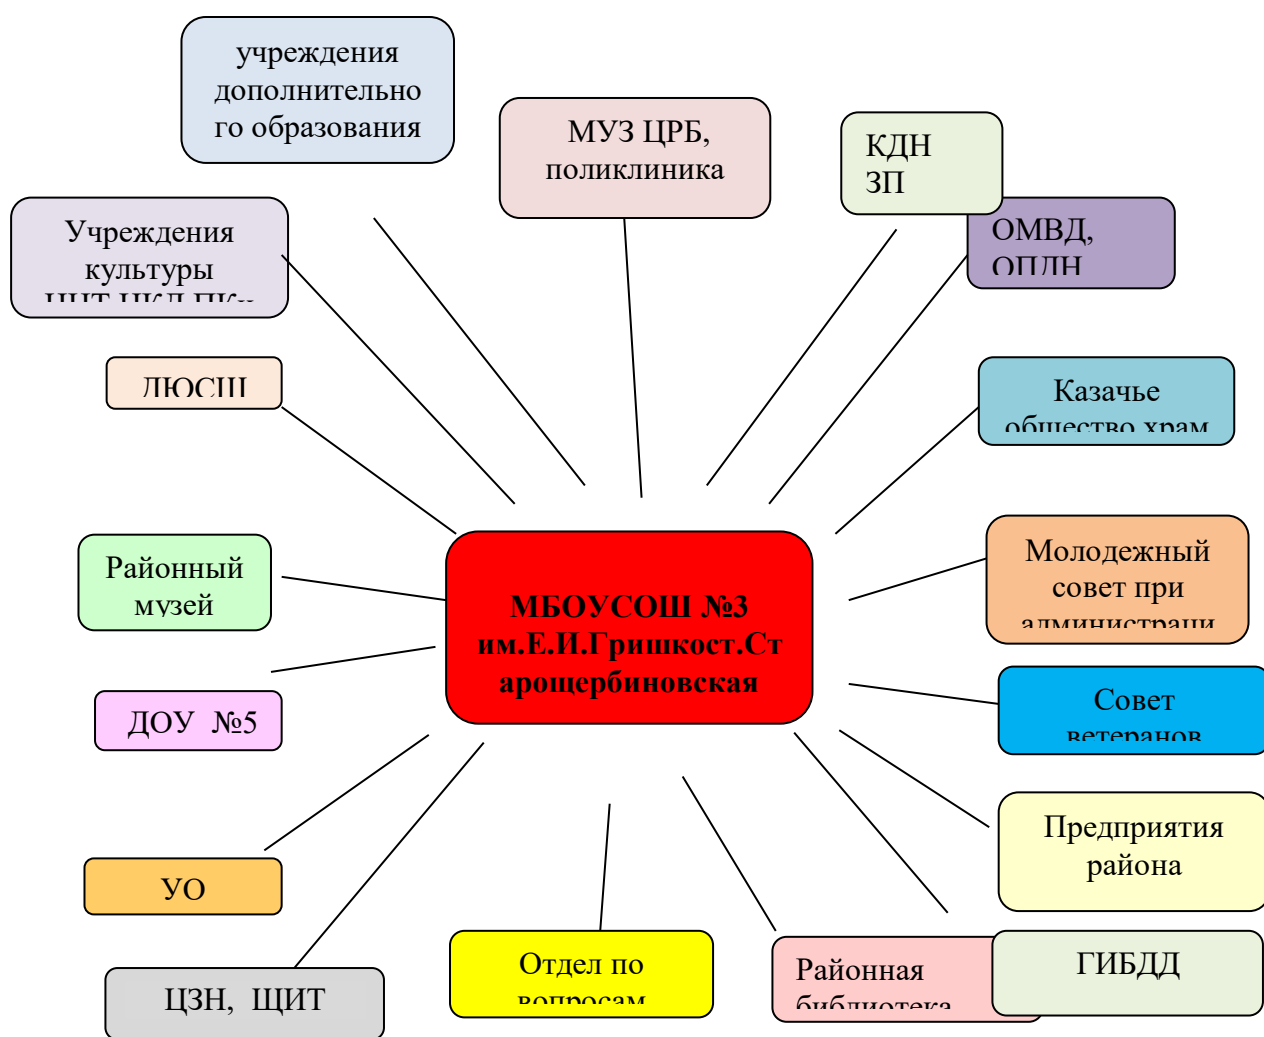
учреждения дополнительного образования

МУЗ ЦРБ, поликлиника

КДН ЗП

ОМВД, ОПДН

Учреждения культуры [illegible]

ДЮСШ

Казачье общество храм

Районный музей

МБОУСОШ №3 им.Е.И.Гришкост.Стародщербиновская

Молодежный совет при администраци

ДОУ №5

Совет ветеранов

Предприятия района

УО

ЦЗН, ЩИТ

Отдел по вопросам

Районная библиотека

ГИБДД